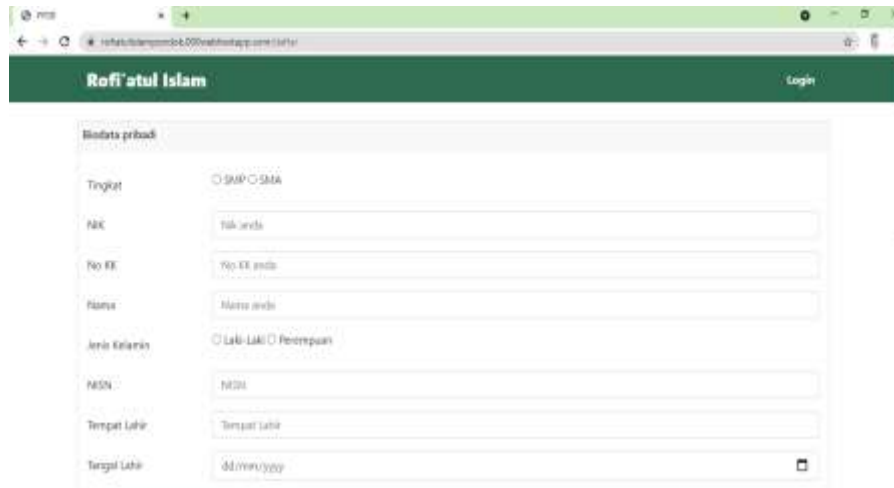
PPDB

rofiatulislampondok.000webhostapp.com/daftar

Rofi'atul Islam

Login

Biodata pribadi

Tingkat
SMP SMA

NIK
Nik anda

No KK
No KK anda

Nama
Nama anda

Jenis Kelamin
Laki-Laki Perempuan

NISN
NISN

Tempat Lahir
Tempat Lahir

Tanggal Lahir
dd/mm/yyyy